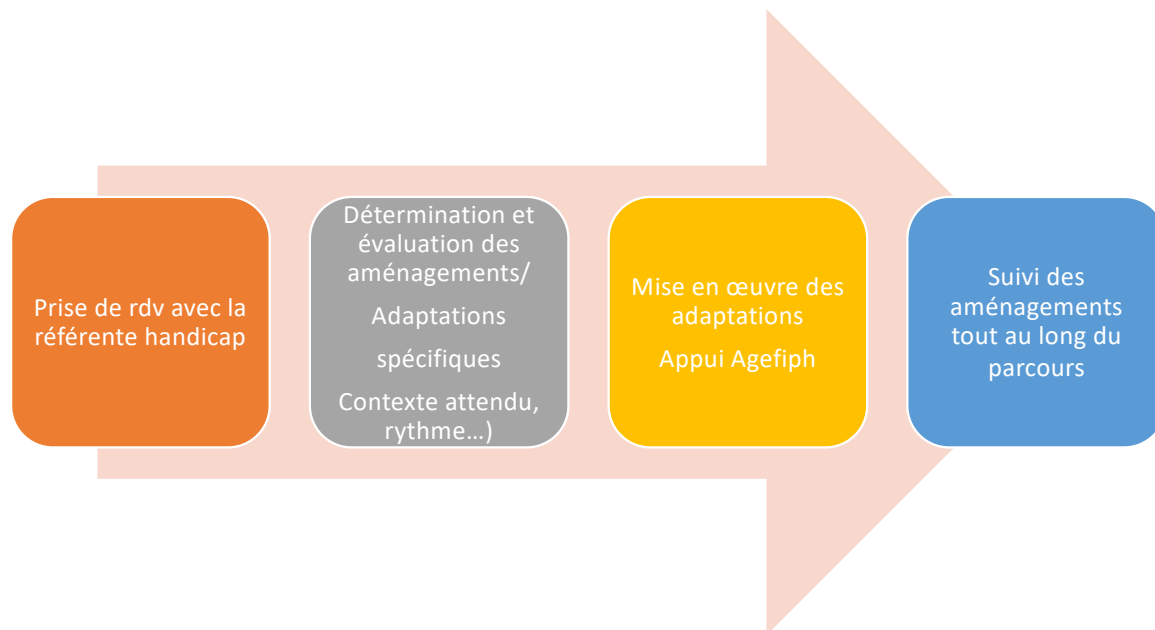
Prise de rdv avec la référente handicap

Détermination et évaluation des aménagements/

Adaptations

spécifiques

Contexte attendu, rythme…)

Mise en œuvre des adaptations

Appui Agefiph

Suivi des aménagements tout au long du parcours